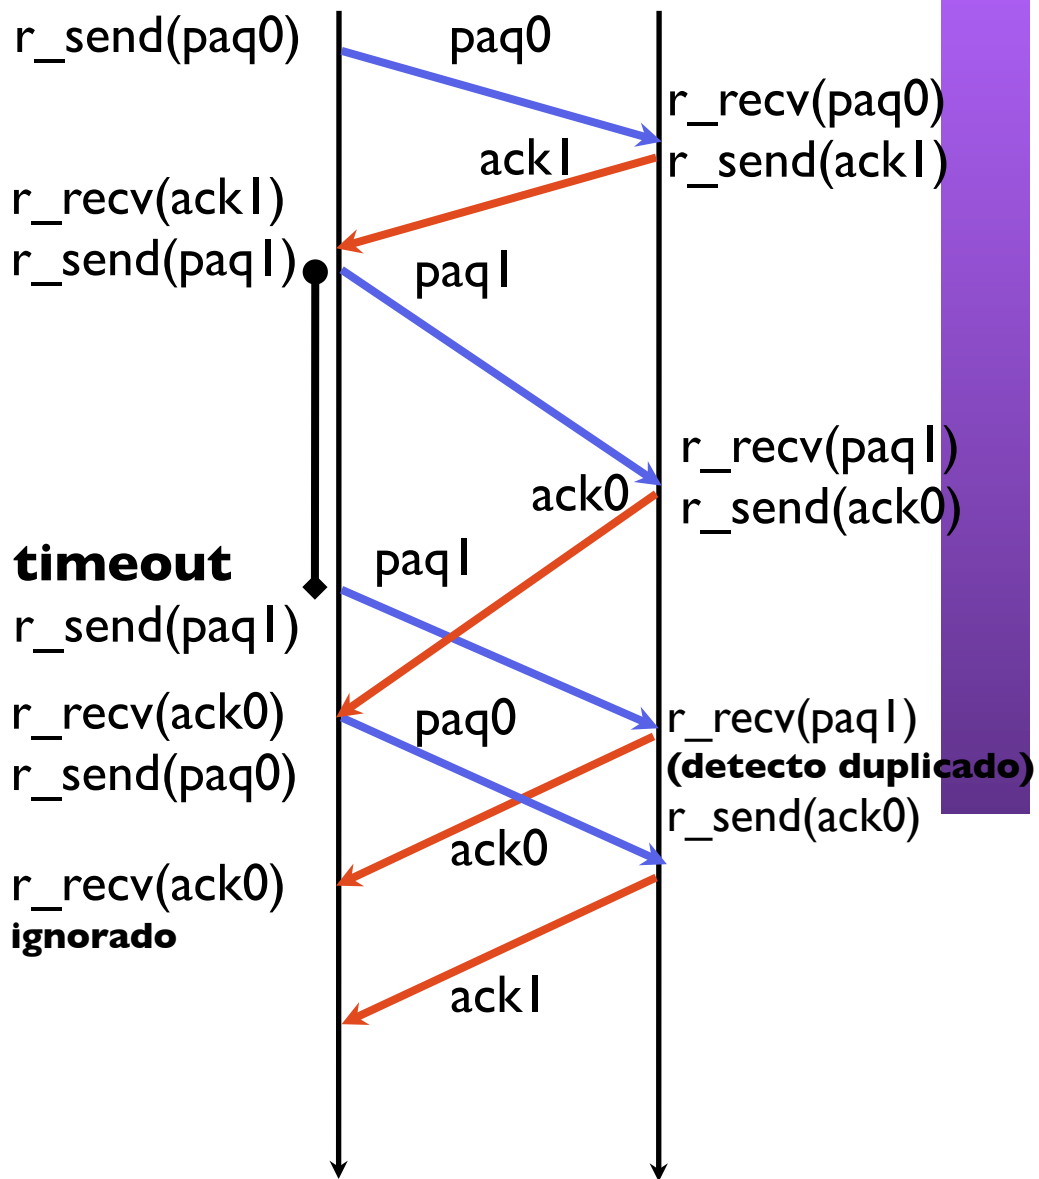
r_send(paq0)
paq0
r_recv(paq0)
r_send(ack1)
ack1
r_recv(ack1)
r_send(paq1)
paq1
r_recv(paq1)
r_send(ack0)
ack0
timeout
paq1
r_send(paq1)
r_recv(ack0)
paq0
r_send(paq0)
r_recv(paq1)
(detecto duplicado)
r_send(ack0)
ack0
r_recv(ack0)
ignorado
ack1